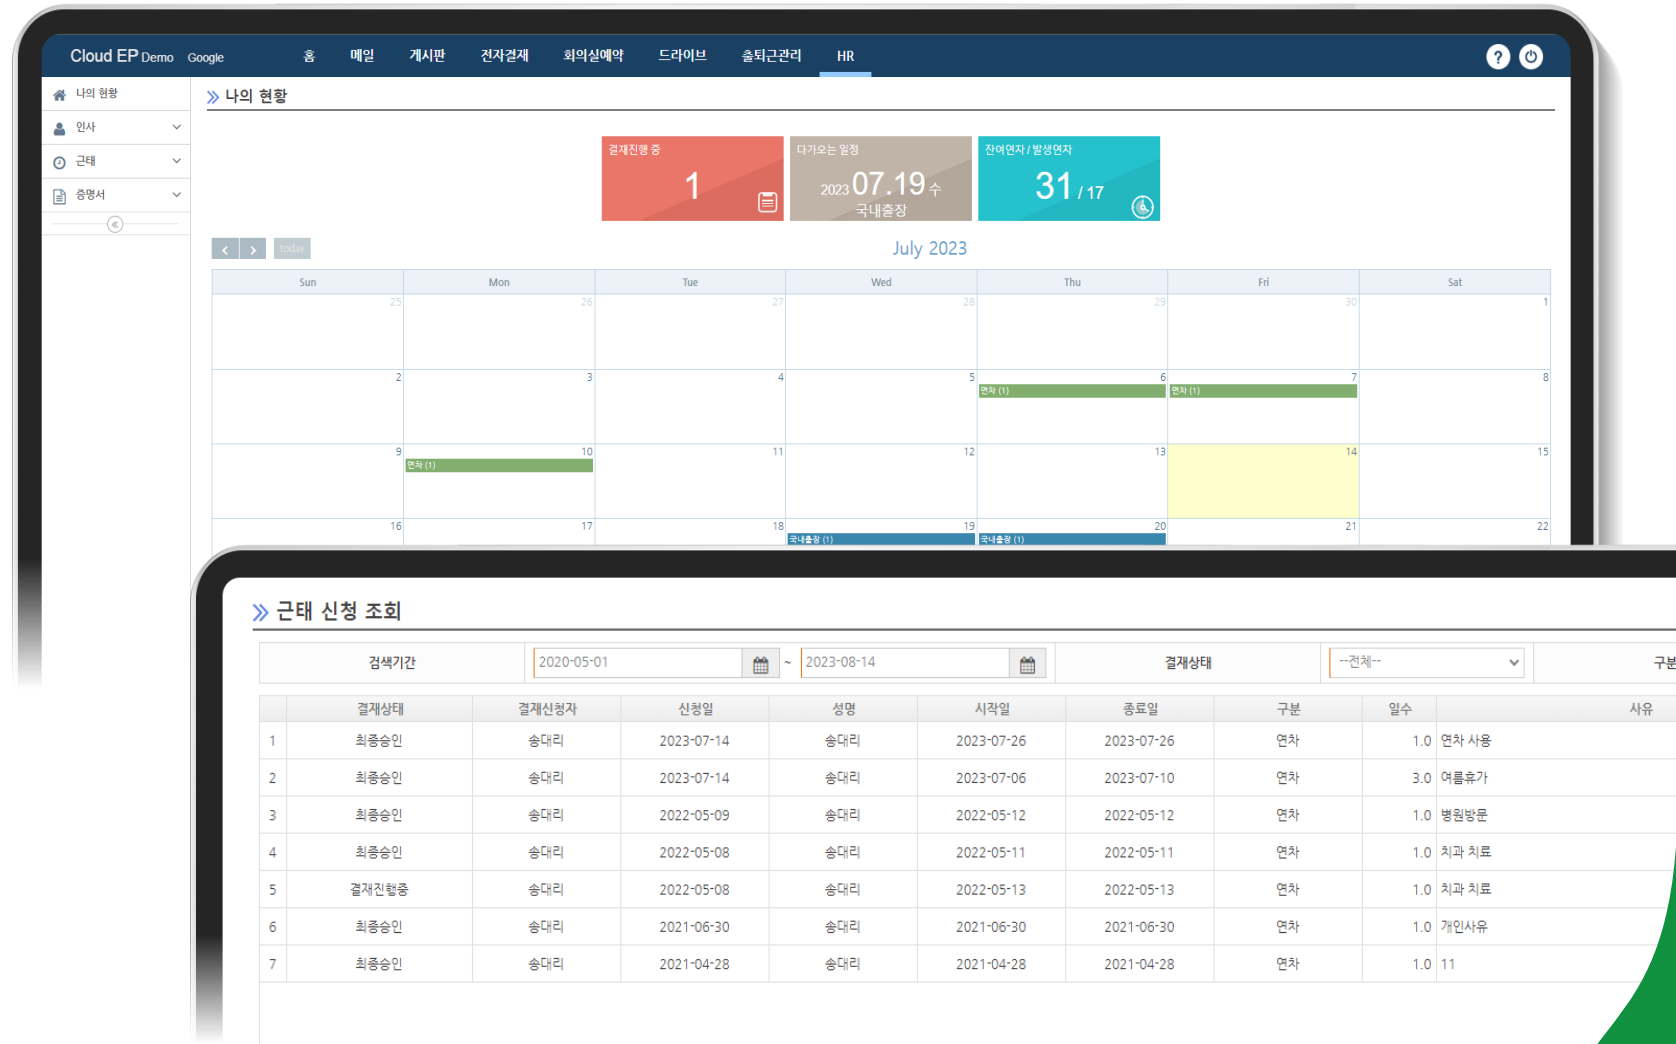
Cloud EP Demo Google 홈 메일 게시판 전자결재 회의실예약 드라이브 출퇴근관리 HR

나의 현황
인사
근태
증명서

» 나의 현황

결재진행 중
1

다가오는 일정
2023 07.19 수
국내출장

잔여연차 / 발생연차
31 / 17

< > today

July 2023

| Sun | Mon | Tue | Wed | Thu | Fri | Sat |
|---|---|---|---|---|---|---|
| 25 | 26 | 27 | 28 | 29 | 30 | 1 |
| 2 | 3 | 4 | 5 | 6 연차 (1) | 7 연차 (1) | 8 |
| 9 | 10 연차 (1) | 11 | 12 | 13 | 14 | 15 |
| 16 | 17 | 18 | 19 국내출장 (1) | 20 국내출장 (1) | 21 | 22 |

» 근태 신청 조회

검색기간 2020-05-01 ~ 2023-08-14 결재상태 --전체-- 구분

| | 결재상태 | 결재신청자 | 신청일 | 성명 | 시작일 | 종료일 | 구분 | 일수 | 사유 |
|---|---|---|---|---|---|---|---|---|---|
| 1 | 최종승인 | 송대리 | 2023-07-14 | 송대리 | 2023-07-26 | 2023-07-26 | 연차 | 1.0 | 연차 사용 |
| 2 | 최종승인 | 송대리 | 2023-07-14 | 송대리 | 2023-07-06 | 2023-07-10 | 연차 | 3.0 | 여름휴가 |
| 3 | 최종승인 | 송대리 | 2022-05-09 | 송대리 | 2022-05-12 | 2022-05-12 | 연차 | 1.0 | 병원방문 |
| 4 | 최종승인 | 송대리 | 2022-05-08 | 송대리 | 2022-05-11 | 2022-05-11 | 연차 | 1.0 | 치과 치료 |
| 5 | 결재진행중 | 송대리 | 2022-05-08 | 송대리 | 2022-05-13 | 2022-05-13 | 연차 | 1.0 | 치과 치료 |
| 6 | 최종승인 | 송대리 | 2021-06-30 | 송대리 | 2021-06-30 | 2021-06-30 | 연차 | 1.0 | 개인사유 |
| 7 | 최종승인 | 송대리 | 2021-04-28 | 송대리 | 2021-04-28 | 2021-04-28 | 연차 | 1.0 | 11 |